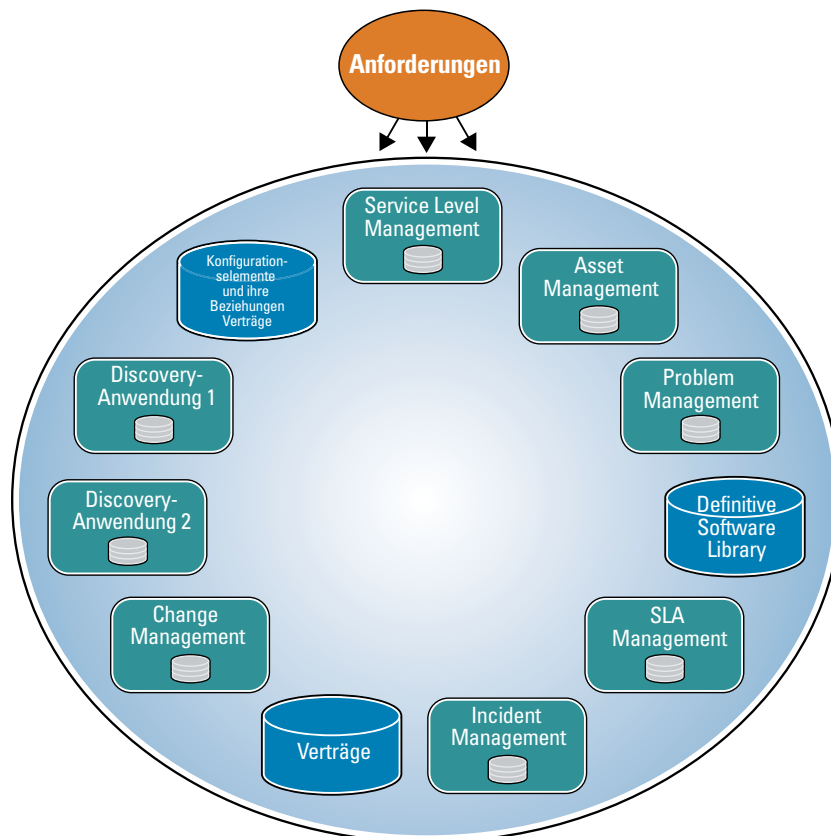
Anforderungen

Service Level Management

Asset Management

Konfigurationselemente und ihre Beziehungen Verträge

Discovery-Anwendung 1

Problem Management

Definitive Software Library

Discovery-Anwendung 2

Change Management

SLA Management

Verträge

Incident Management